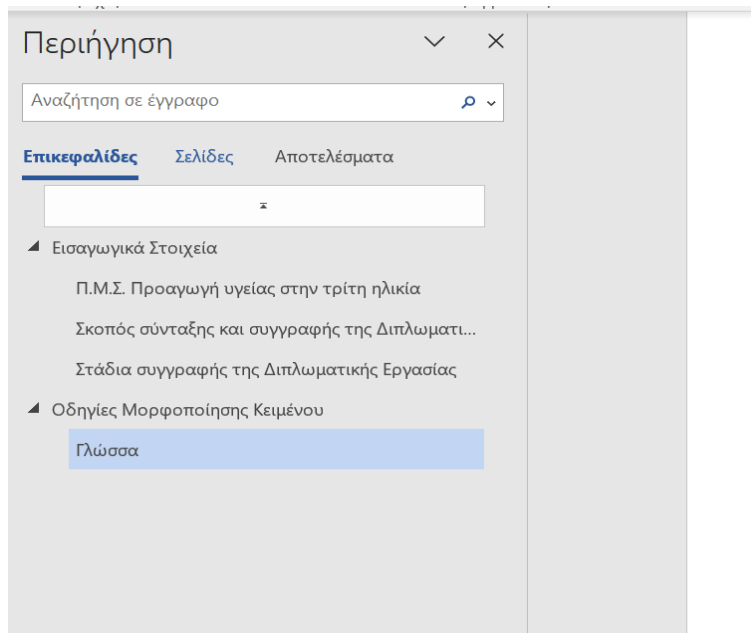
Περιήγηση

Αναζήτηση σε έγγραφο

Επικεφαλίδες Σελίδες Αποτελέσματα

Εισαγωγικά Στοιχεία

Π.Μ.Σ. Προαγωγή υγείας στην τρίτη ηλικία

Σκοπός σύνταξης και συγγραφής της Διπλωματι...

Στάδια συγγραφής της Διπλωματικής Εργασίας

Οδηγίες Μορφοποίησης Κειμένου

Γλώσσα